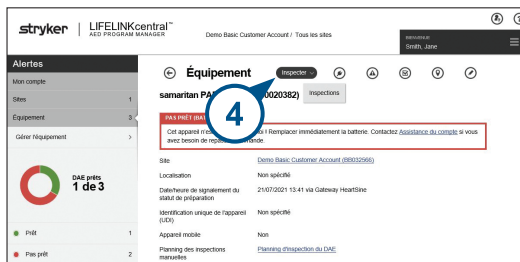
stryker | LIFELINKcentral™
AED PROGRAM MANAGER

Demo Basic Customer Account / Tous les sites

BIENVENUE
Smith, Jane

Alertes

Mon compte

Sites 1

Équipement 3

Gérer l'équipement >

DAE prêts
1 de 3

Prêt 1

Pas prêt 2

Équipement

Inspecter

samaritan PA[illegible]0020382)

Inspections

4

PAS PRÊT (BAT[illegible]

Cet appareil n'est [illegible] i Remplacer immédiatement la batterie. Contactez Assistance du compte si vous avez besoin de rep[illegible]ande.

Site | Demo Basic Customer Account (BB032566)

Localisation | Non spécifié

Date/heure de signalement du statut de préparation | 21/07/2021 13:41 via Gateway HeartSine

Identification unique de l'appareil (UDI) | Non spécifié

Appareil mobile | Non

Planning des inspections manuelles | Planning d'inspection du DAE